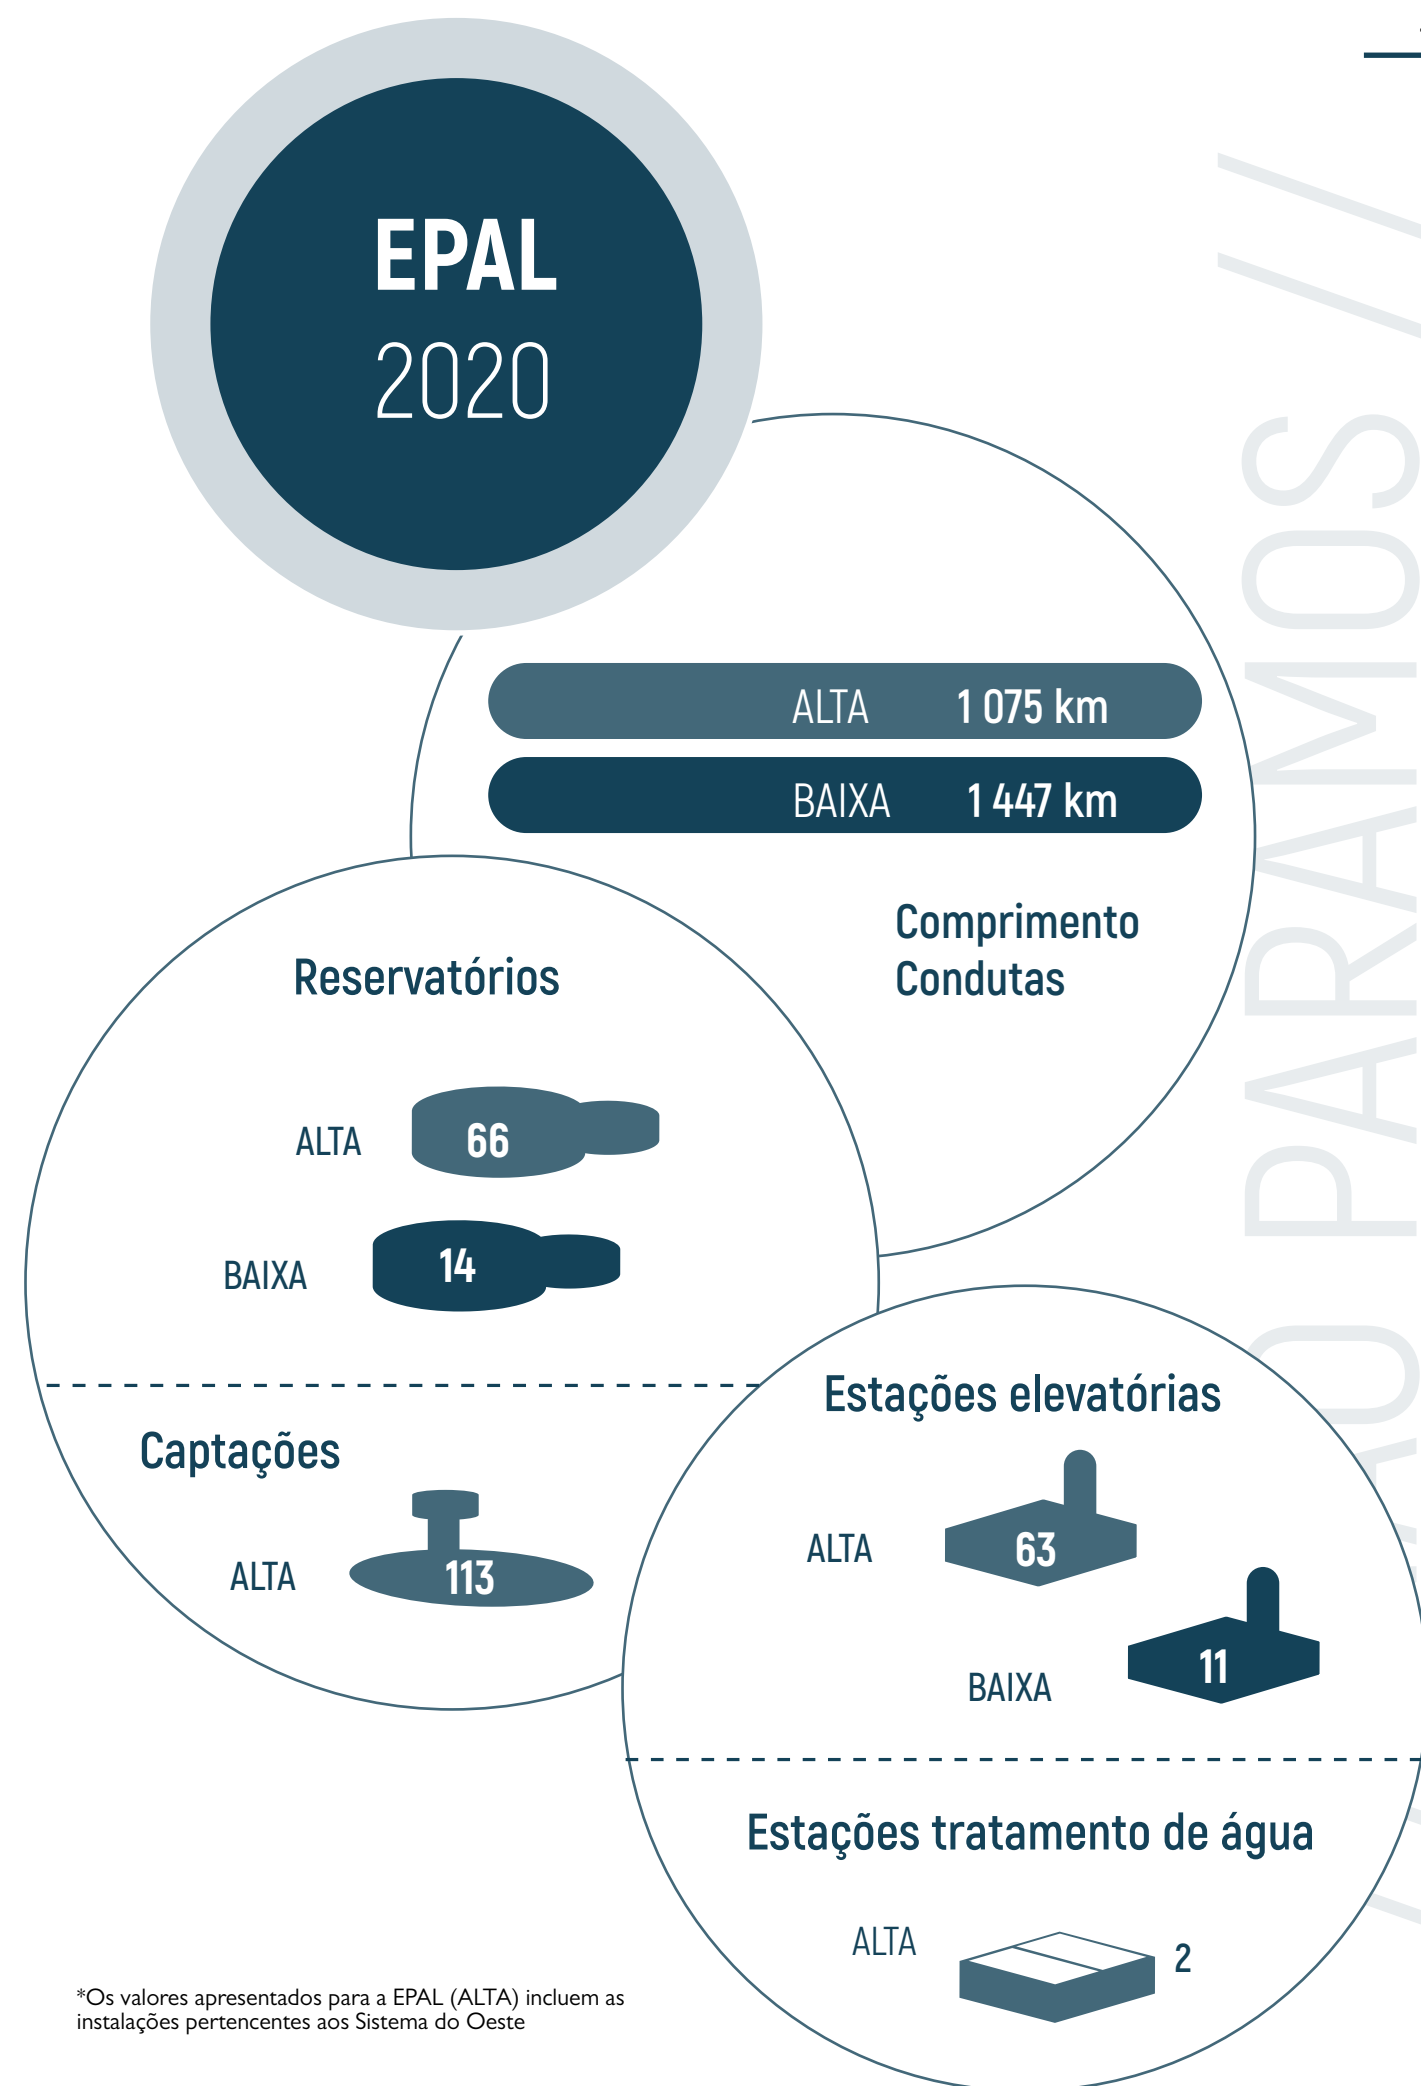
EPAL
2020

ALTA 1 075 km
BAIXA 1 447 km

Comprimento Condutas

Reservatórios

ALTA 66
BAIXA 14

Captações

ALTA 113

Estações elevatórias

ALTA 63
BAIXA 11

Estações tratamento de água

ALTA 2

*Os valores apresentados para a EPAL (ALTA) incluem as instalações pertencentes aos Sistema do Oeste

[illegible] PARÂMOS //